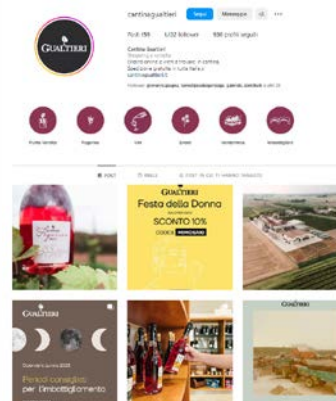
GUALTIERI

cantinagualtieri Segui Messaggio

Post 159 6.072 follower 936 profili seguiti

Cantina Gualtieri
Shopping e vendita
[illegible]
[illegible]
cantinagualtieri.it

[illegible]

Punto Vendita Progetto Vini Eventi Vendemmia Imbottigliam

POST REELS POST IN CUI TI HANNO TAGGATO

GUALTIERI
Festa della Donna
SCONTO 10%
CODICE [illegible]

GUALTIERI

GUALTIERI

Periodi consigliati per l'imbottigliamento